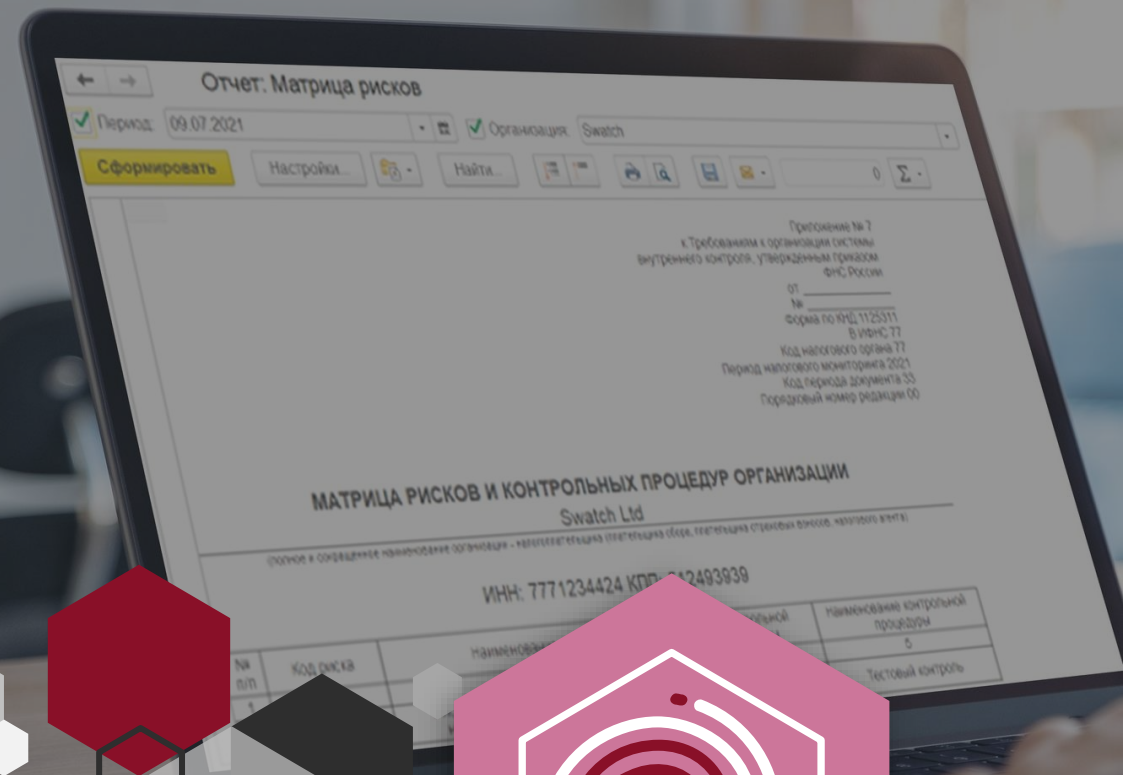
Отчет: Матрица рисков

Период: 09.07.2021

Организация: Swatch

Сформировать

Настройки...

Найти...

0

Приложение № 7
к Требованиям к организации системы
внутреннего контроля, утвержденным приказом
ФНС России
от ____________
№ ____________

Форма по КНД 1125311
В ИФНС 77
Код налогового органа 77
Период налогового мониторинга 2021
Код периода документа 33
Порядковый номер редакции 00

МАТРИЦА РИСКОВ И КОНТРОЛЬНЫХ ПРОЦЕДУР ОРГАНИЗАЦИИ

Swatch Ltd

(полное и сокращенное наименование организации - налогоплательщика (плательщика сбора, плательщика страховых взносов, налогового агента))

ИНН: 7771234424 КПП: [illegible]12493939

| № п/п | Код риска | Наименов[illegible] | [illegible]ольной | Наименование контрольной процедуры |
|---|---|---|---|---|
| 1 | | | | 5 |
| | | | | Тестовый контроль |